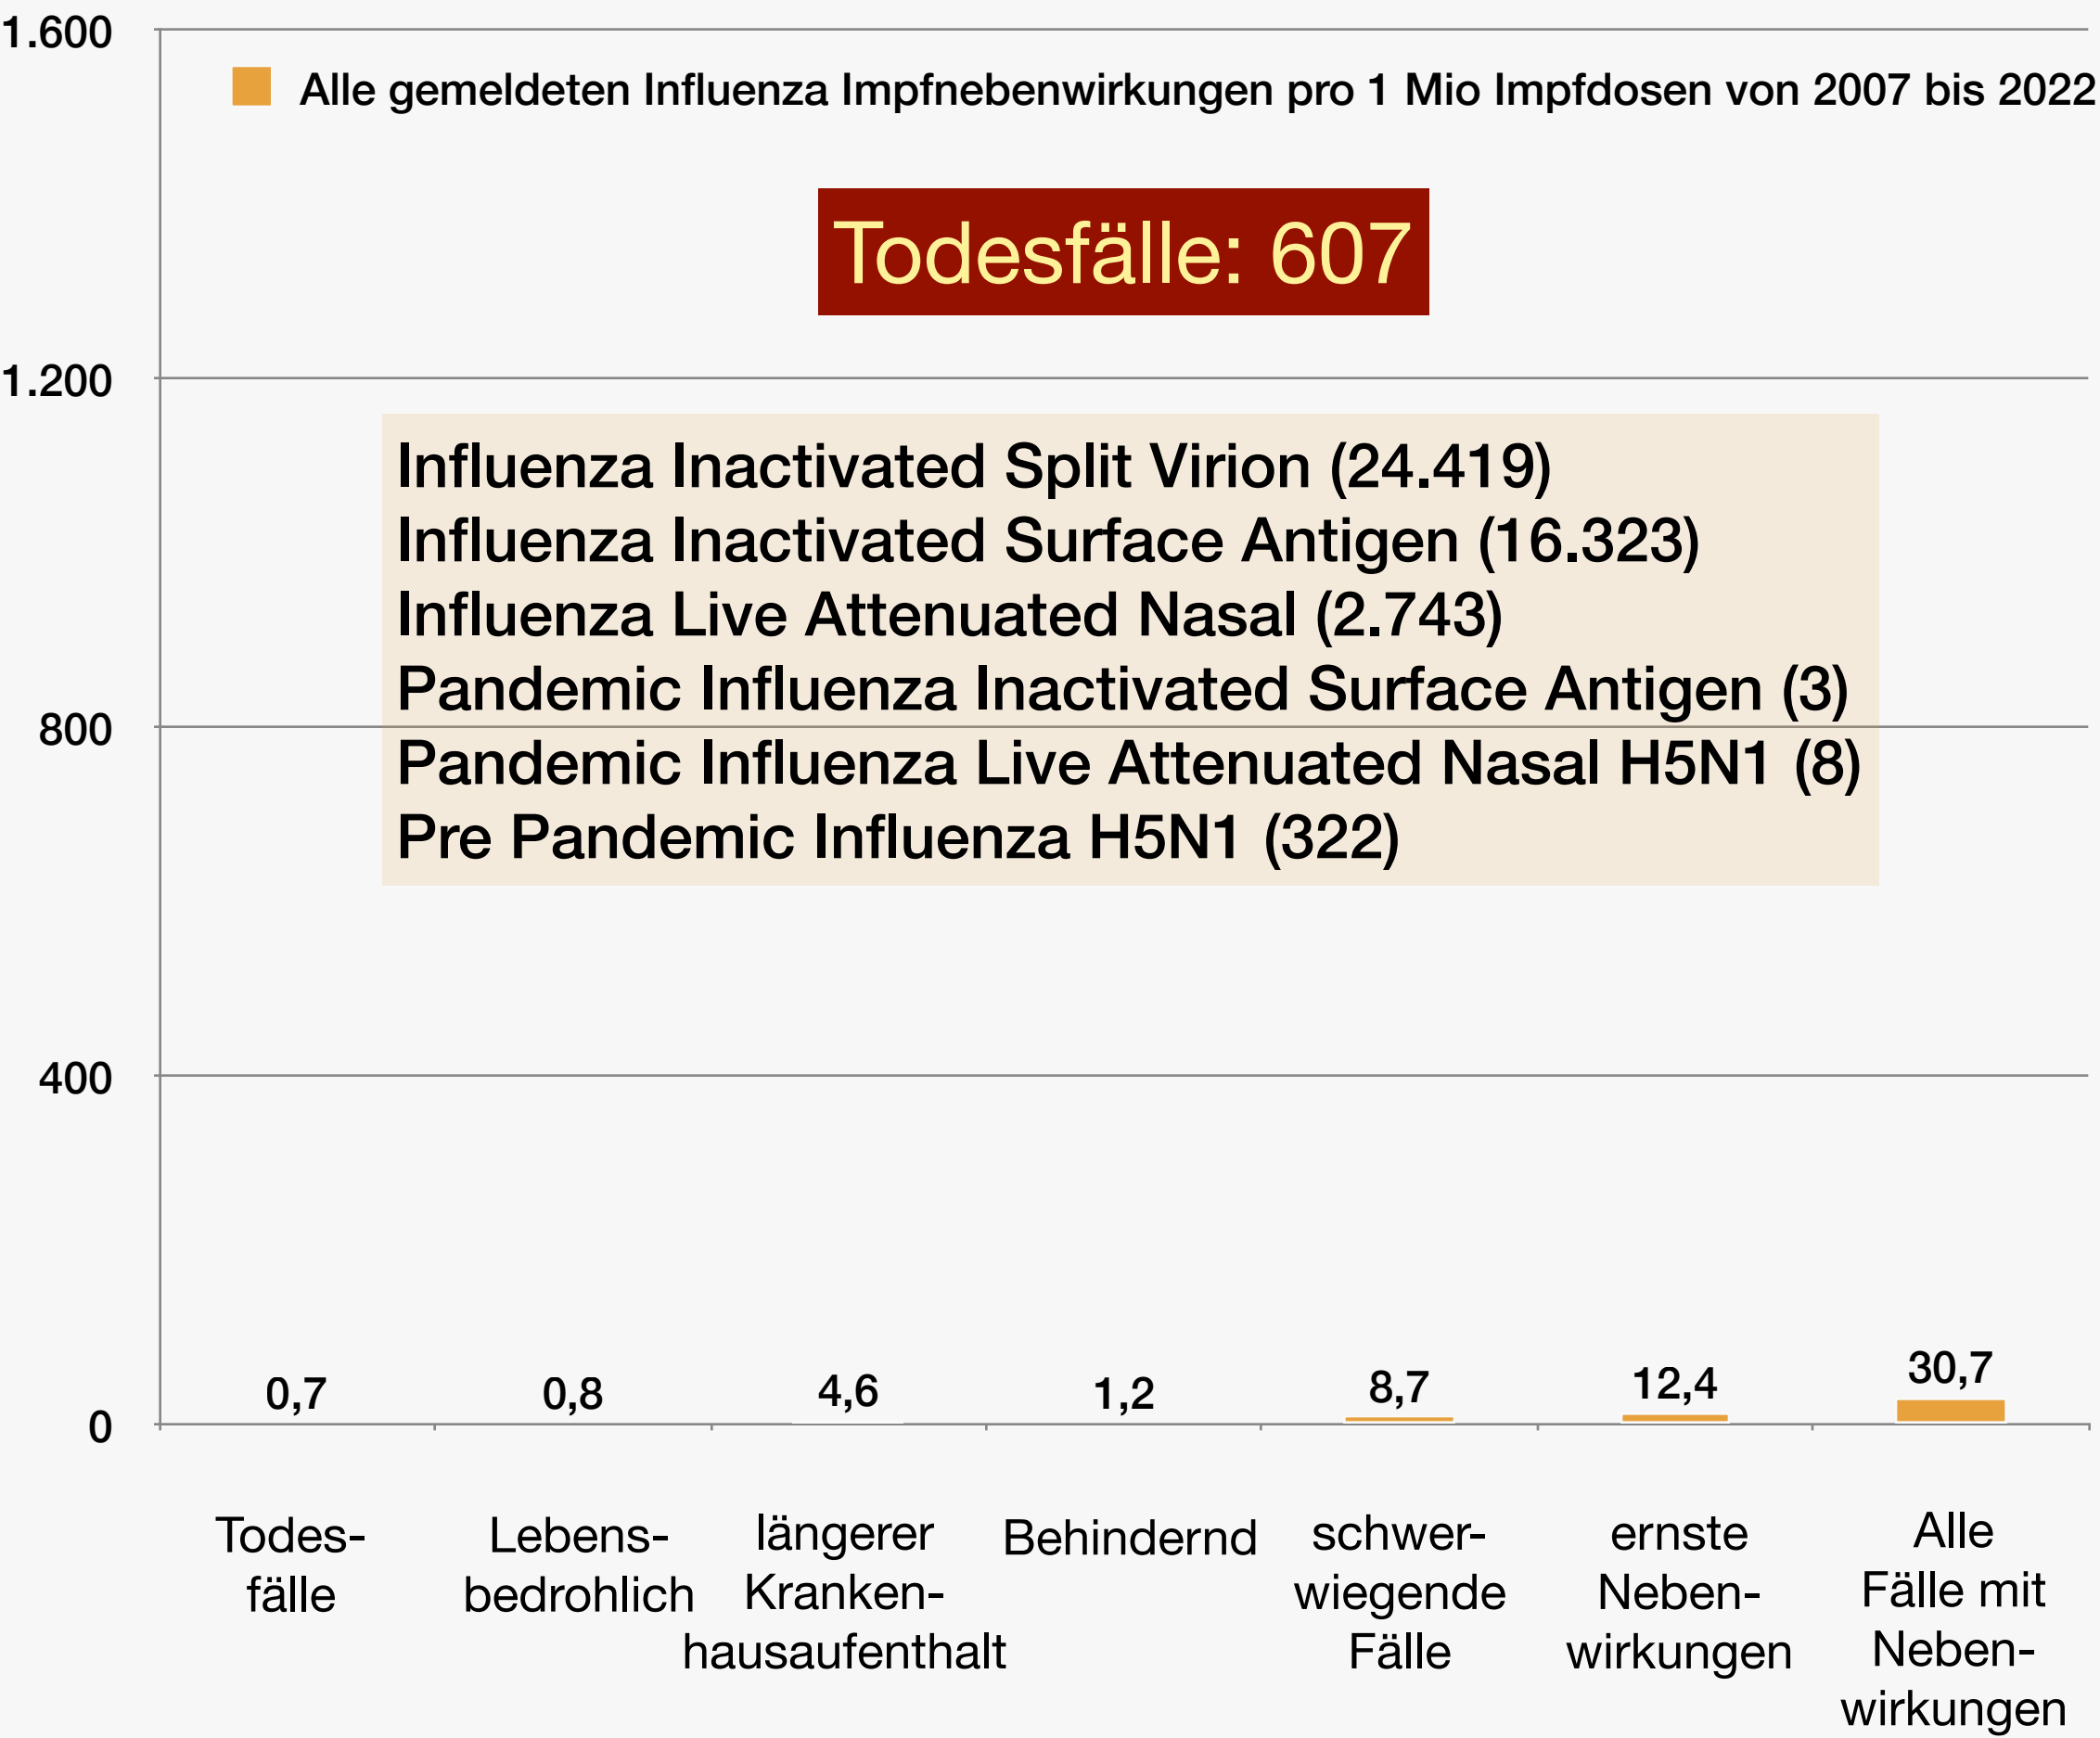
1.600

Alle gemeldeten Influenza Impfnebenwirkungen pro 1 Mio Impfdosen von 2007 bis 2022

Todesfälle: 607

1.200

Influenza Inactivated Split Virion (24.419)
Influenza Inactivated Surface Antigen (16.323)
Influenza Live Attenuated Nasal (2.743)
Pandemic Influenza Inactivated Surface Antigen (3)
Pandemic Influenza Live Attenuated Nasal H5N1 (8)
Pre Pandemic Influenza H5N1 (322)

800

400

0

| 0,7 | 0,8 | 4,6 | 1,2 | 8,7 | 12,4 | 30,7 |
|---|---|---|---|---|---|---|
| Todesfälle | Lebensbedrohlich | längerer Krankenhausaufenthalt | Behindernd | schwerwiegende Fälle | ernste Nebenwirkungen | Alle Fälle mit Nebenwirkungen |